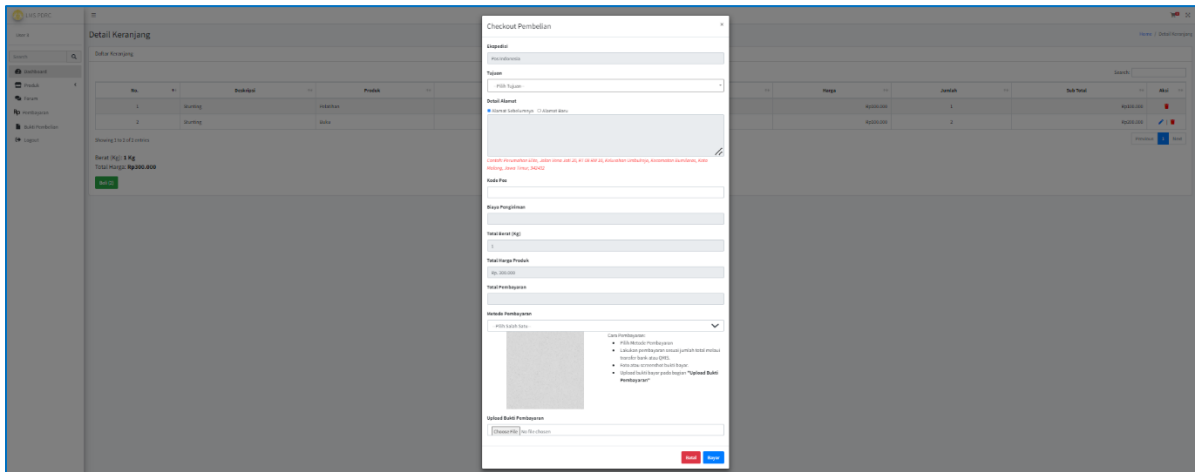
LUSTRERC

user 4

Search

Dashboard

Produk

Forum

Pembayaran

Bukti Pembelian

Logout

Detail Keranjang

Daftar Keranjang

| No. | Deskripsi | Produk | Harga | Jumlah | Sub Total | Aksi |
|---|---|---|---|---|---|---|
| 1 | Bunting | Kebeban | Rp100.000 | 1 | Rp100.000 | |
| 2 | Bunting | Buku | Rp100.000 | 2 | Rp200.000 | |

Showing 1 to 2 of 2 entries

Berat (Kg): 3 Kg
Total Harga: Rp300.000

Beli

Search:

Previous 1 Next

Home / Detail Keranjang

Checkout Pembelian

×

Ekspedisi

Pos Indonesia

Tujuan

-Pilih Tujuan-

Detail Alamat

Alamat Sebelumnya Alamat Baru

Contoh: Kecamatan Jelbi, Jalan Ahsa asik 22, RT 04 W3 01, Kelurahan Lambunya, Kecamatan Sumbabal, Kota Malang, Jawa Timur, 96402

Kode Pos

Biaya Pengiriman

Total Berat (Kg)

3

Total Harga Produk

Rp. 300.000

Total Pembayaran

Metode Pembayaran

-Pilih Salah Satu-

Cara Pembayaran:
- Pilih Metode Pembayaran
- Lakukan pembayaran sesuai jumlah total melalui transfer bank atau OVO.
- Foto atau screenshot bukti bayar
- Upload bukti bayar pada bagian "Upload Bukti Pembayaran"

Upload Bukti Pembayaran

Choose File No file chosen

Batal Bayar